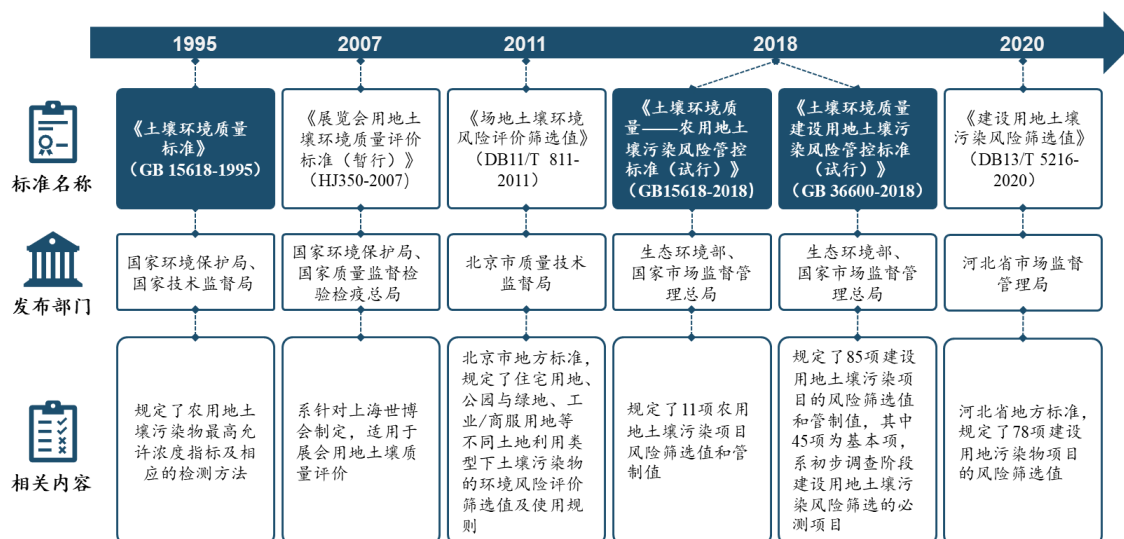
1995

2007

2011

2018

2020

标准名称

《土壤环境质量标准》（GB 15618-1995）

《展览会用地土壤环境质量评价标准（暂行）》（HJ350-2007）

《场地土壤环境风险评价筛选值》（DB11/T 811-2011）

《土壤环境质量——农用地土壤污染风险管控标准（试行）》（GB15618-2018）

《土壤环境质量建设用地土壤污染风险管控标准（试行）》（GB 36600-2018）

《建设用地土壤污染风险筛选值》（DB13/T 5216-2020）

发布部门

国家环境保护局、国家技术监督局

国家环境保护局、国家质量监督检验检疫总局

北京市质量技术监督局

生态环境部、国家市场监督管理总局

生态环境部、国家市场监督管理总局

河北省市场监督管理局

相关内容

规定了农用地土壤污染物最高允许浓度指标及相应的检测方法

系针对上海世博会制定，适用于展会用地土壤质量评价

北京市地方标准，规定了住宅用地、公园与绿地、工业/商服用地等不同土地利用类型下土壤污染物的环境风险评价筛选值及使用规则

规定了11项农用地土壤污染项目风险筛选值和管制值

规定了85项建设用地土壤污染项目的风险筛选值和管制值，其中45项为基本项，系初步调查阶段建设用地土壤污染风险筛选的必测项目

河北省地方标准，规定了78项建设用地污染物项目的风险筛选值